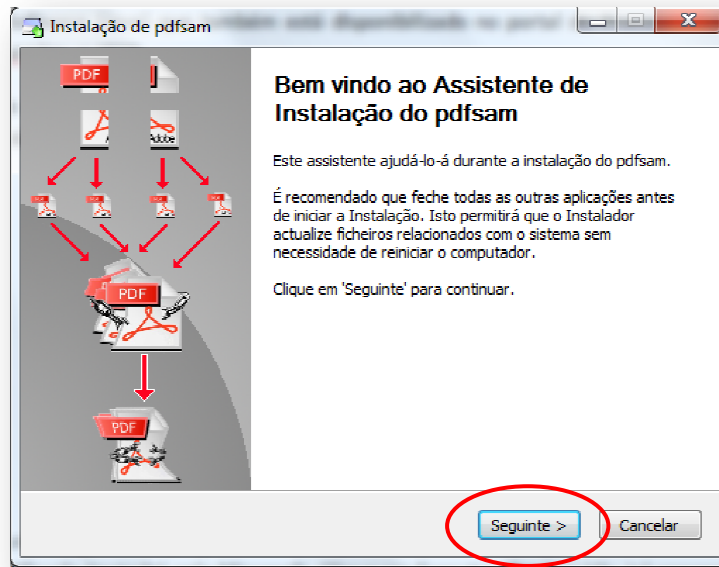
Instalação de pdfsam

PDF

PDF

PDF

Bem vindo ao Assistente de Instalação do pdfsam

Este assistente ajudá-lo-á durante a instalação do pdfsam.

É recomendado que feche todas as outras aplicações antes de iniciar a Instalação. Isto permitirá que o Instalador actualize ficheiros relacionados com o sistema sem necessidade de reiniciar o computador.

Clique em 'Seguinte' para continuar.

Seguinte >

Cancelar